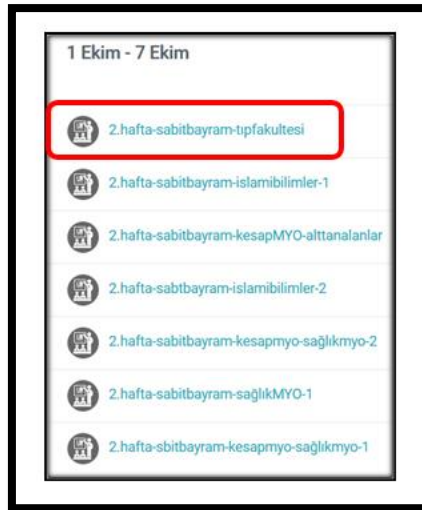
1 Ekim - 7 Ekim

2.hafta-sabitbayram-tıpfakultesi

2.hafta-sabitbayram-islamibilimler-1

2.hafta-sabitbayram-kesapMYO-alttanalanlar

2.hafta-sabtbayram-islamibilimler-2

2.hafta-sabitbayram-kesapmyo-sağlıkmyo-2

2.hafta-sabitbayram-sağlıkMYO-1

2.hafta-sbitbayram-kesapmyo-sağlıkmyo-1